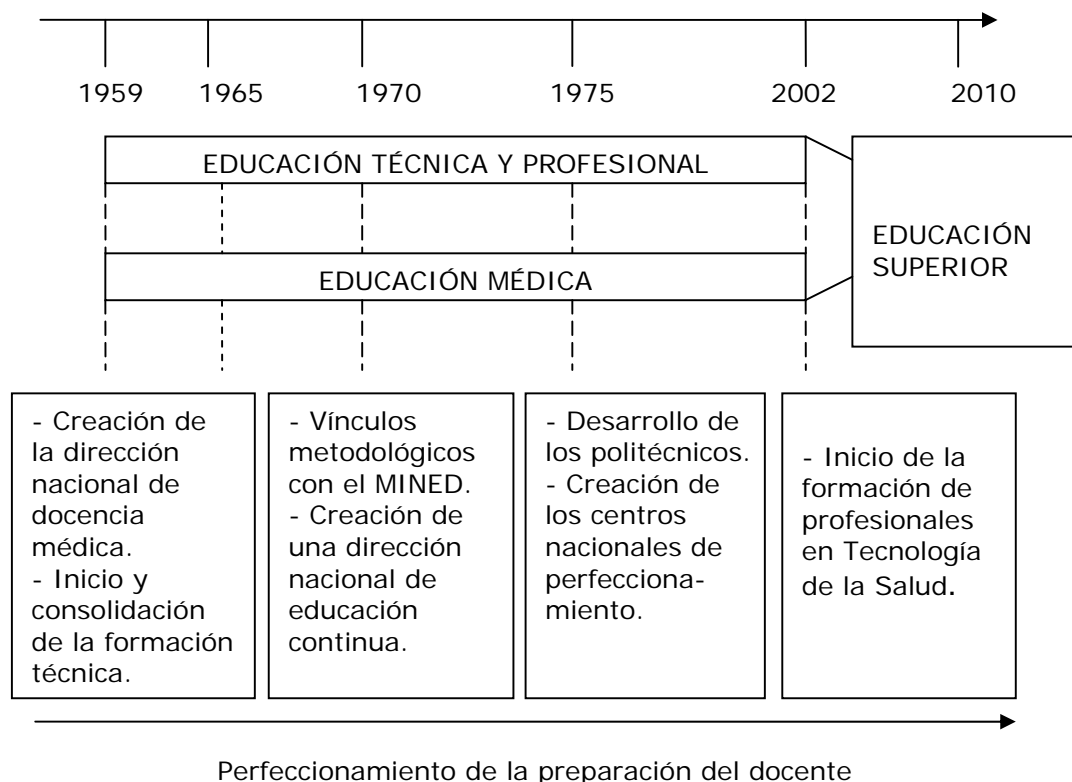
1959 1965 1970 1975 2002 2010

EDUCACIÓN TÉCNICA Y PROFESIONAL

EDUCACIÓN MÉDICA

EDUCACIÓN SUPERIOR

- Creación de la dirección nacional de docencia médica.
- Inicio y consolidación de la formación técnica.

- Vínculos metodológicos con el MINED.
- Creación de una dirección nacional de educación continua.

- Desarrollo de los politécnicos.
- Creación de los centros nacionales de perfeccionamiento.

- Inicio de la formación de profesionales en Tecnología de la Salud.

Perfeccionamiento de la preparación del docente